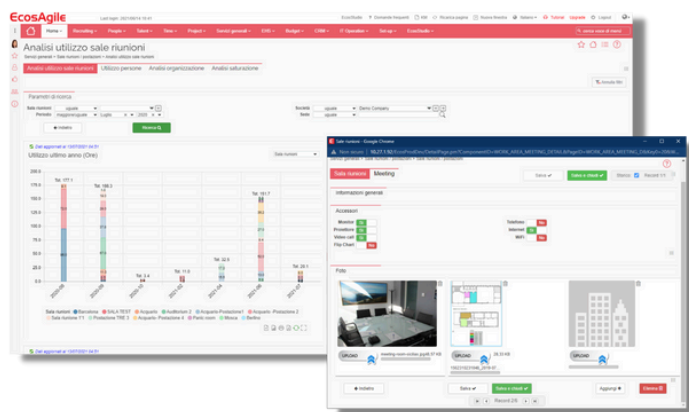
EcosAgile

Analisi utilizzo sale riunioni

Analisi utilizzo sale riunioni | Utilizzo persone | Analisi organizzazione | Analisi saturazione

Parametri di ricerca

Sala riunioni
Periodo

Società Demo Company
Sede

Indietro
Ricerca

Utilizzo ultimo anno (Ore)

Sale riunioni - Google Chrome

Non sicuro

Sala riunioni | Meeting

Informazioni generali

Accessori

Monitor
Proiettore
Video call
Flip Chart

Telefono
Internet
WiFi

Foto

UPLOAD
UPLOAD
UPLOAD

Indietro
Salva
Salva e chiudi
Aggiungi
Elimina